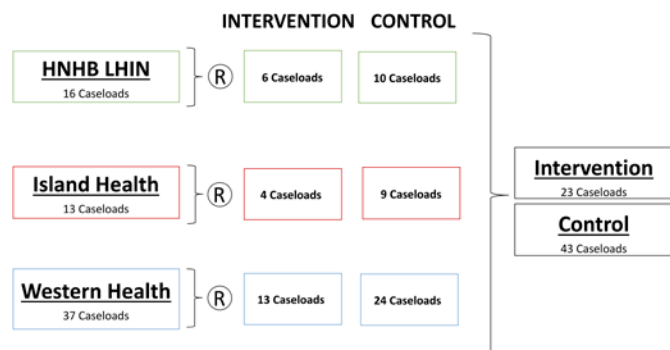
INTERVENTION CONTROL

HNHB LHIN
16 Caseloads

Ⓡ

6 Caseloads

10 Caseloads

Island Health
13 Caseloads

Ⓡ

4 Caseloads

9 Caseloads

Western Health
37 Caseloads

Ⓡ

13 Caseloads

24 Caseloads

Intervention
23 Caseloads

Control
43 Caseloads